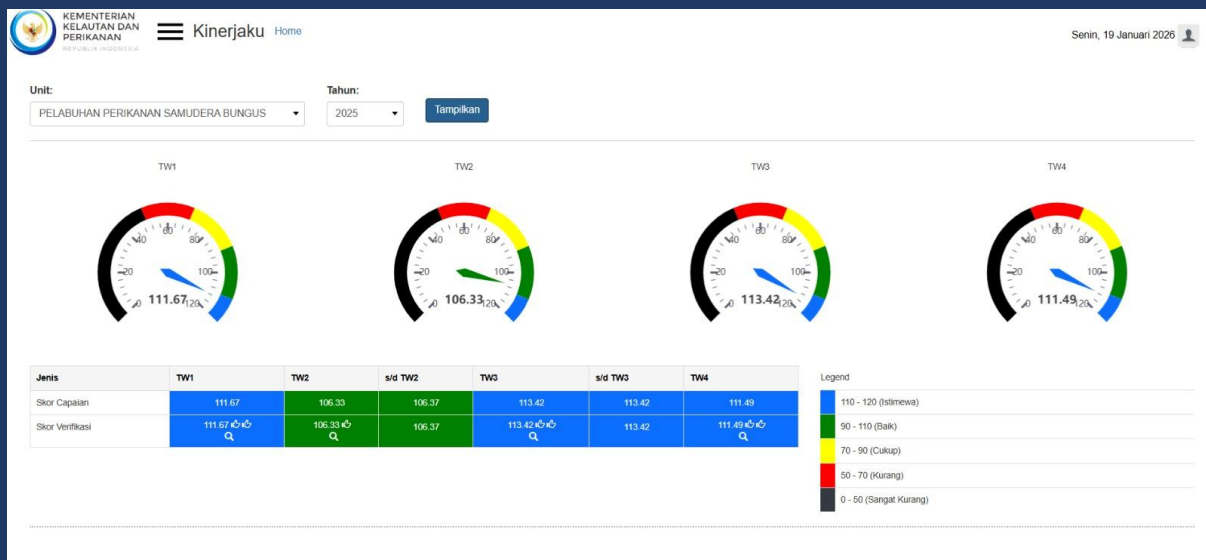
KEMENTERIAN KELAUTAN DAN PERIKANAN
REPUBLIK INDONESIA

Kinerjaku Home

Senin, 19 Januari 2026

Unit:
PELABUHAN PERIKANAN SAMUDERA BUNGUS

Tahun:
2025

Tampilkan

TW1
0 20 40 60 80 100 120
111.67

TW2
0 20 40 60 80 100 120
106.33

TW3
0 20 40 60 80 100 120
113.42

TW4
0 20 40 60 80 100 120
111.49

| Jenis | TW1 | TW2 | s/d TW2 | TW3 | s/d TW3 | TW4 |
|---|---|---|---|---|---|---|
| Skor Capaian | 111.67 | 106.33 | 106.37 | 113.42 | 113.42 | 111.49 |
| Skor Verifikasi | 111.67 | 106.33 | 106.37 | 113.42 | 113.42 | 111.49 |

Legend
110 - 120 (Istimewa)
90 - 110 (Baik)
70 - 90 (Cukup)
50 - 70 (Kurang)
0 - 50 (Sangat Kurang)